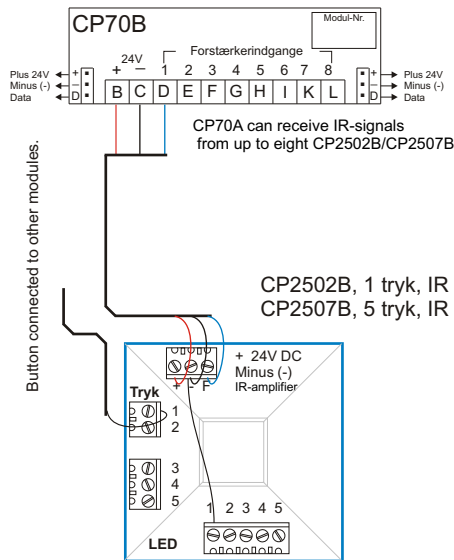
CP70B

Modul-Nr.

24V
+ −
Forstærkerindgange
1 2 3 4 5 6 7 8

Plus 24V
Minus (-)
Data

+
-
D

B C D E F G H I K L

+
-
D

Plus 24V
Minus (-)
Data

CP70A can receive IR-signals from up to eight CP2502B/CP2507B

Button connected to other modules.

CP2502B, 1 tryk, IR
CP2507B, 5 tryk, IR

+ 24V DC
Minus (-)
IR-amplifier

+ - F

Tryk
1
2

3
4
5

1 2 3 4 5

LED